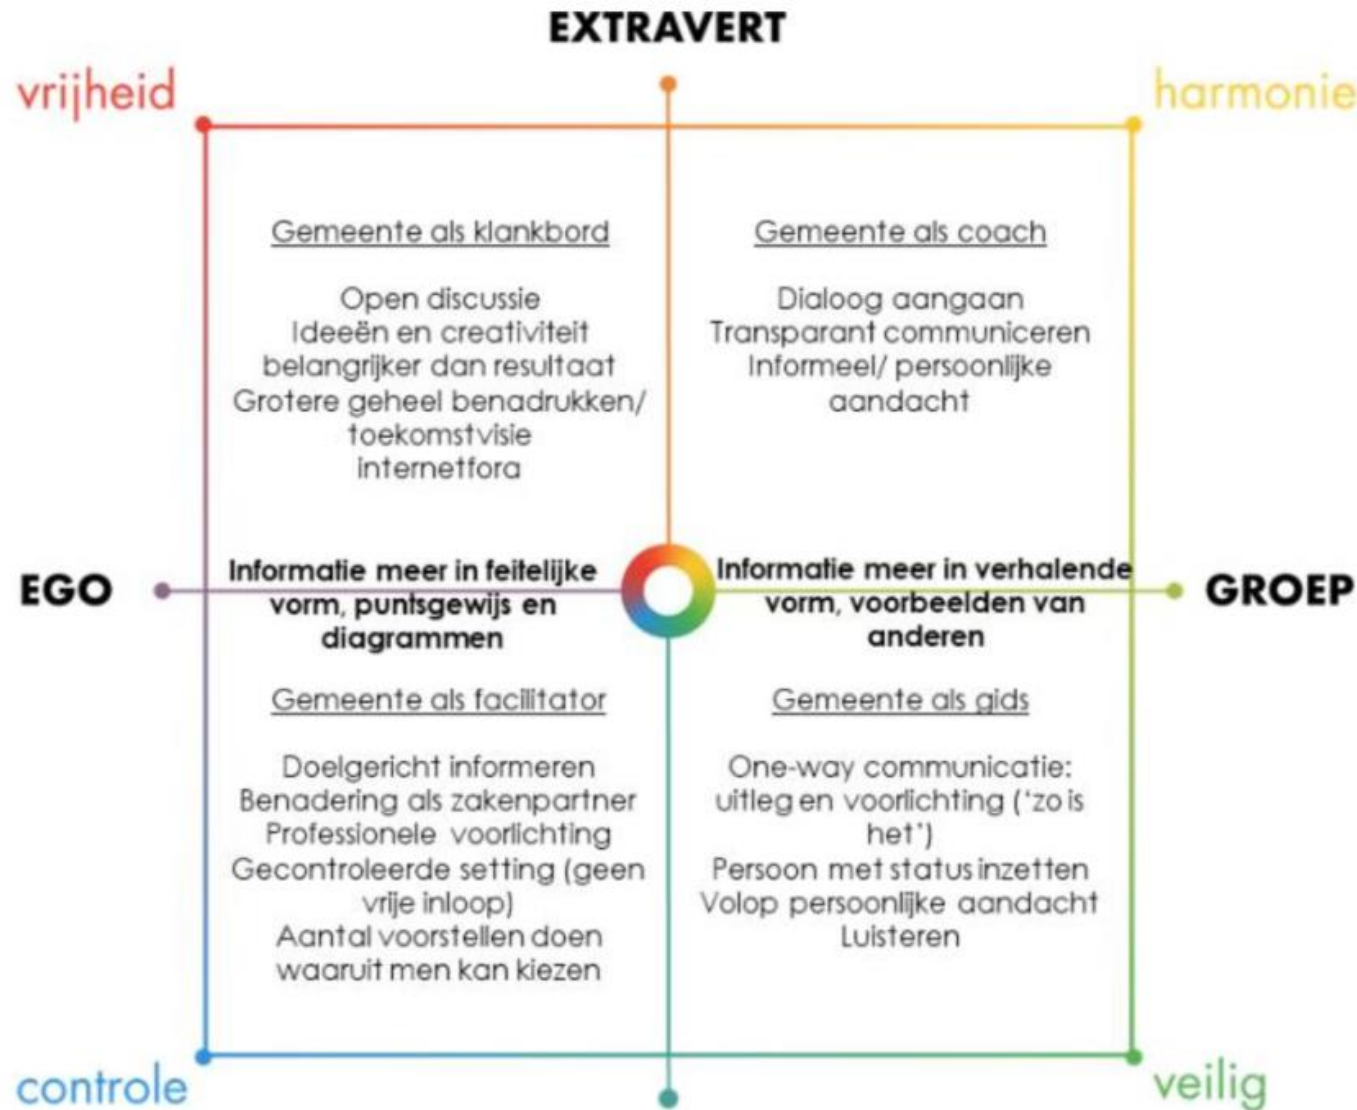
EXTRAVERT

vrijheid

harmonie

Gemeente als klankbord

Open discussie
Ideeën en creativiteit belangrijker dan resultaat
Grotere geheel benadrukken/ toekomstvisie
internetfora

Gemeente als coach

Dialoog aangaan
Transparant communiceren
Informeel/ persoonlijke aandacht

EGO

Informatie meer in feitelijke vorm, puntsgewijs en diagrammen

Informatie meer in verhalende vorm, voorbeelden van anderen

GROEP

Gemeente als facilitator

Doelgericht informeren
Benadering als zakenpartner
Professionele voorlichting
Gecontroleerde setting (geen vrije inloop)
Aantal voorstellen doen waaruit men kan kiezen

Gemeente als gids

One-way communicatie: uitleg en voorlichting ('zo is het')
Persoon met status inzetten
Volop persoonlijke aandacht
Luisteren

controle

veilig